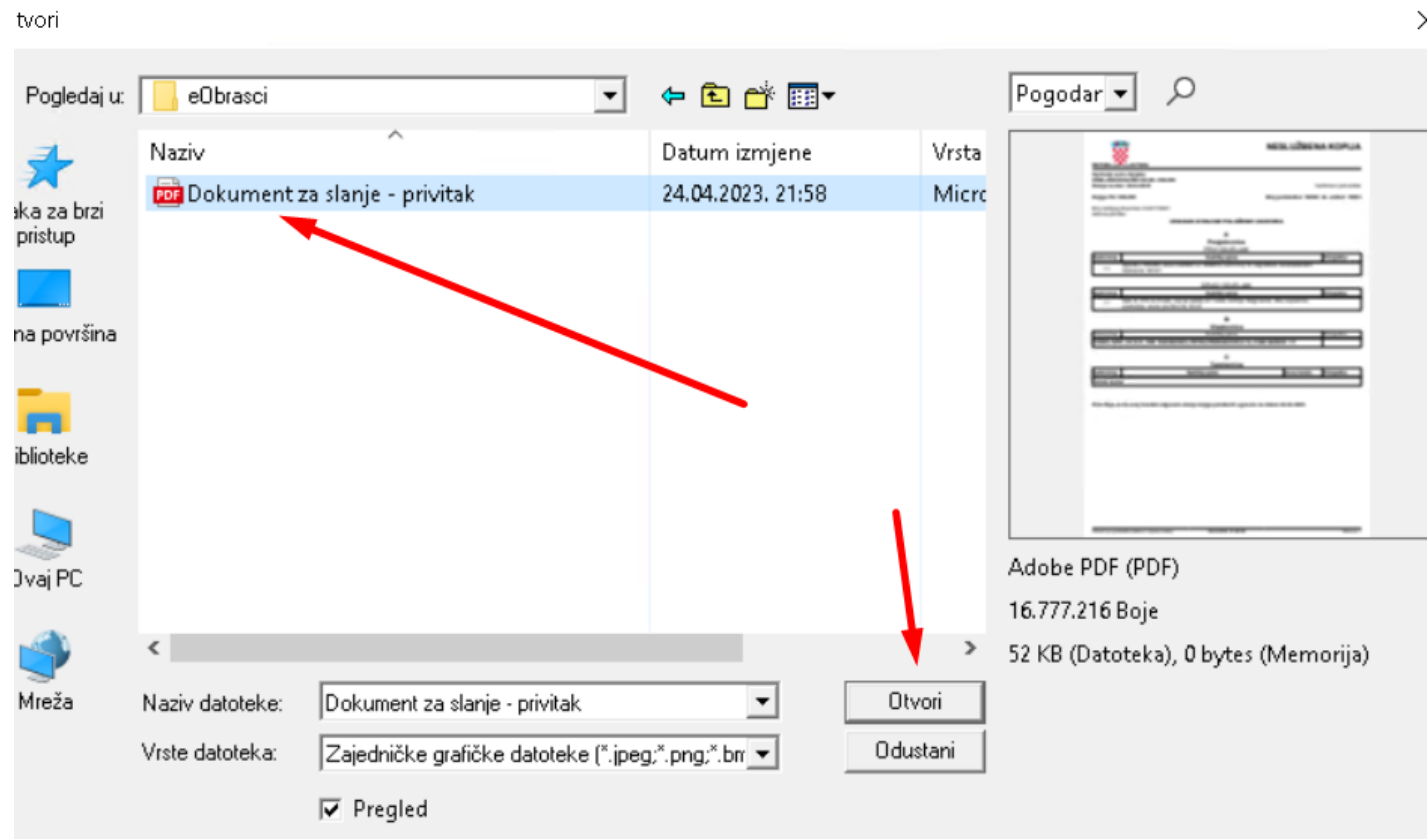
tvori

Pogledaj u: eObrasci

Pogodar

aka za brzi pristup

na površina

iblioteke

Ovaj PC

Mreža

| Naziv | Datum izmjene | Vrsta |
|---|---|---|
| Dokument za slanje - privitak | 24.04.2023. 21:58 | Micro |

NESLUŽBENA KOPIJA

Adobe PDF (PDF)

16.777.216 Boje

52 KB (Datoteka), 0 bytes (Memorija)

Naziv datoteke: Dokument za slanje - privitak

Vrste datoteka: Zajedničke grafičke datoteke (*.jpeg;*.png;*.bm

Otvori

Odustani

Pregled